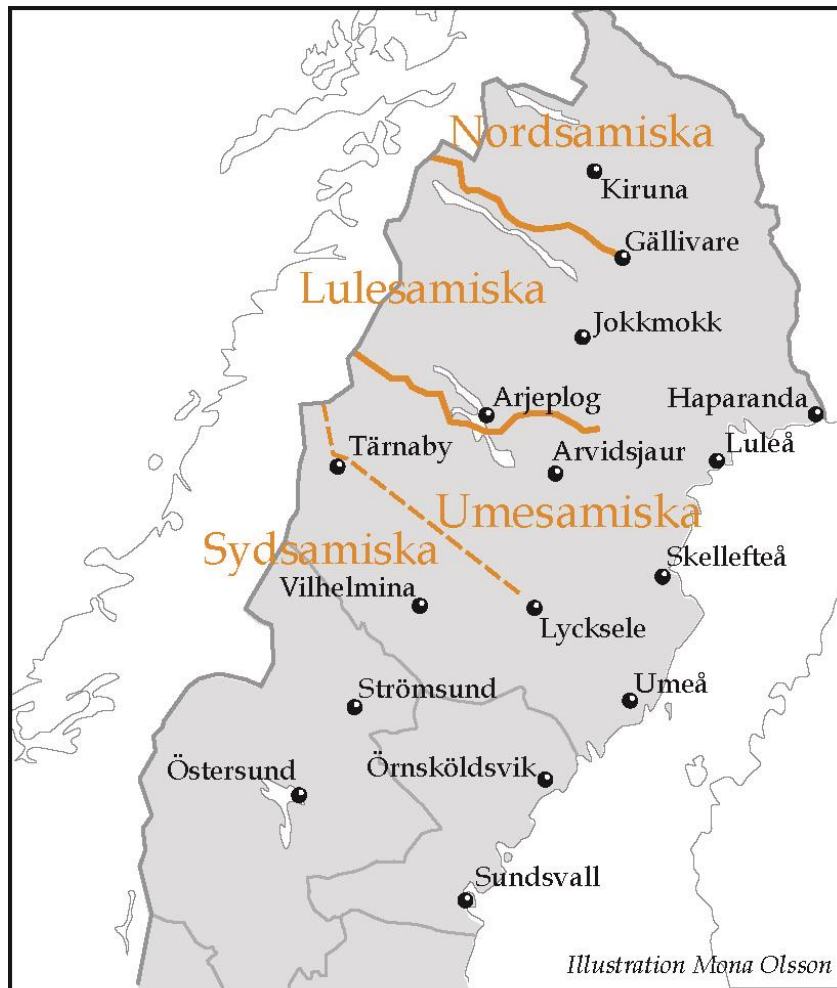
Nordsamiska
Kiruna
Gällivare
Lulesamiska
Jokkmokk
Arjeplog
Haparanda
Tärnaby
Arvidsjaur
Luleå
Umesamiska
Sydsamiska
Skellefteå
Vilhelmina
Lycksele
Strömsund
Umeå
Östersund
Örnsköldsvik
Sundsvall
Illustration Mona Olsson